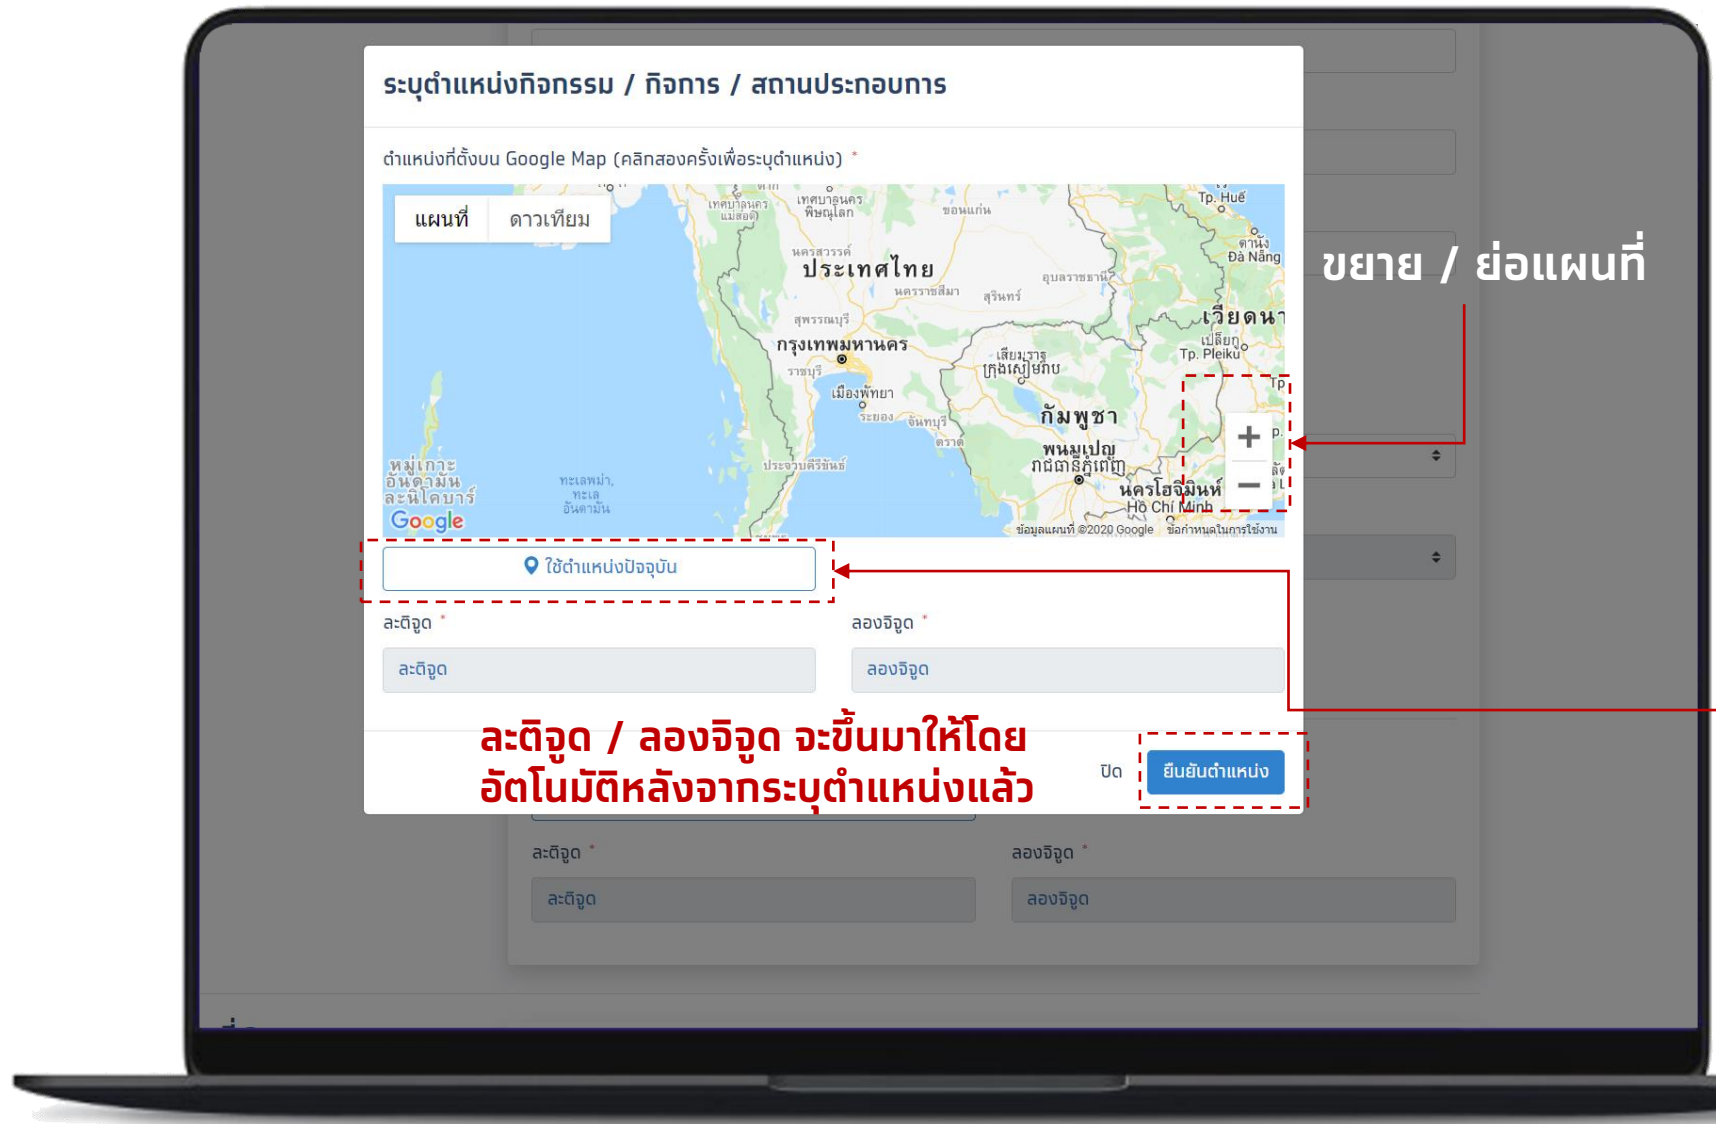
ระบุตำแหน่งกิจกรรม / กิจการ / สถานประกอบการ

ตำแหน่งที่ตั้งบน Google Map (คลิกสองครั้งเพื่อระบุตำแหน่ง) *

แผนที่ ดาวเทียม

ประเทศไทย
กรุงเทพมหานคร
เวียดนาม
กัมพูชา
พนมเปญ
นครโฮจิมินห์
Ho Chi Minh
Tp. Huế
Đà Nẵng
Tp. Pleiku
เมืองพัทยา
หมู่เกาะอันดามันและนิโคบาร์
ทะเลอันดามัน
Google
ข้อมูลแผนที่ ©2020 Google ข้อกำหนดในการใช้งาน

+
−

ขยาย / ย่อแผนที่

ใช้ตำแหน่งปัจจุบัน

ละติจูด *
ละติจูด

ลองจิจูด *
ลองจิจูด

ละติจูด / ลองจิจูด จะขึ้นมาให้โดยอัตโนมัติหลังจากระบุตำแหน่งแล้ว

ปิด
ยืนยันตำแหน่ง

ละติจูด *
ละติจูด

ลองจิจูด *
ลองจิจูด